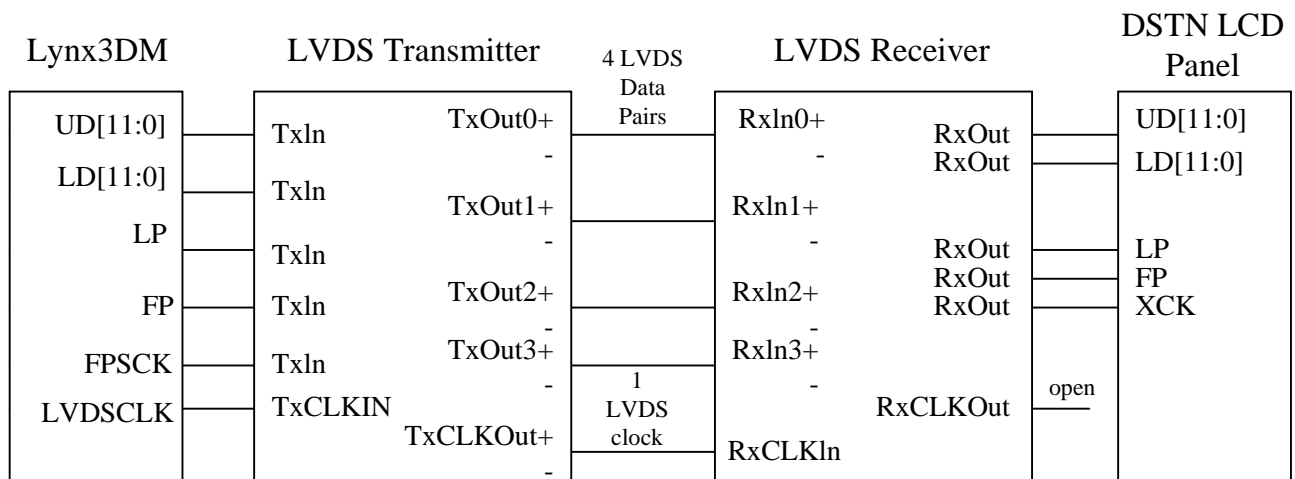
Lynx3DM

LVDS Transmitter

4 LVDS Data Pairs

LVDS Receiver

DSTN LCD Panel

UD[11:0]
LD[11:0]
LP
FP
FPSCK
LVDSCLK

Txln
Txln
Txln
Txln
Txln
TxCLKIN

TxOut0+
-
TxOut1+
-
TxOut2+
-
TxOut3+
-
TxCLKOut+
-

1 LVDS clock

Rxln0+
-
Rxln1+
-
Rxln2+
-
Rxln3+
-
RxCLKln

RxOut
RxOut
RxOut
RxOut
RxOut
RxCLKOut

open

UD[11:0]
LD[11:0]
LP
FP
XCK